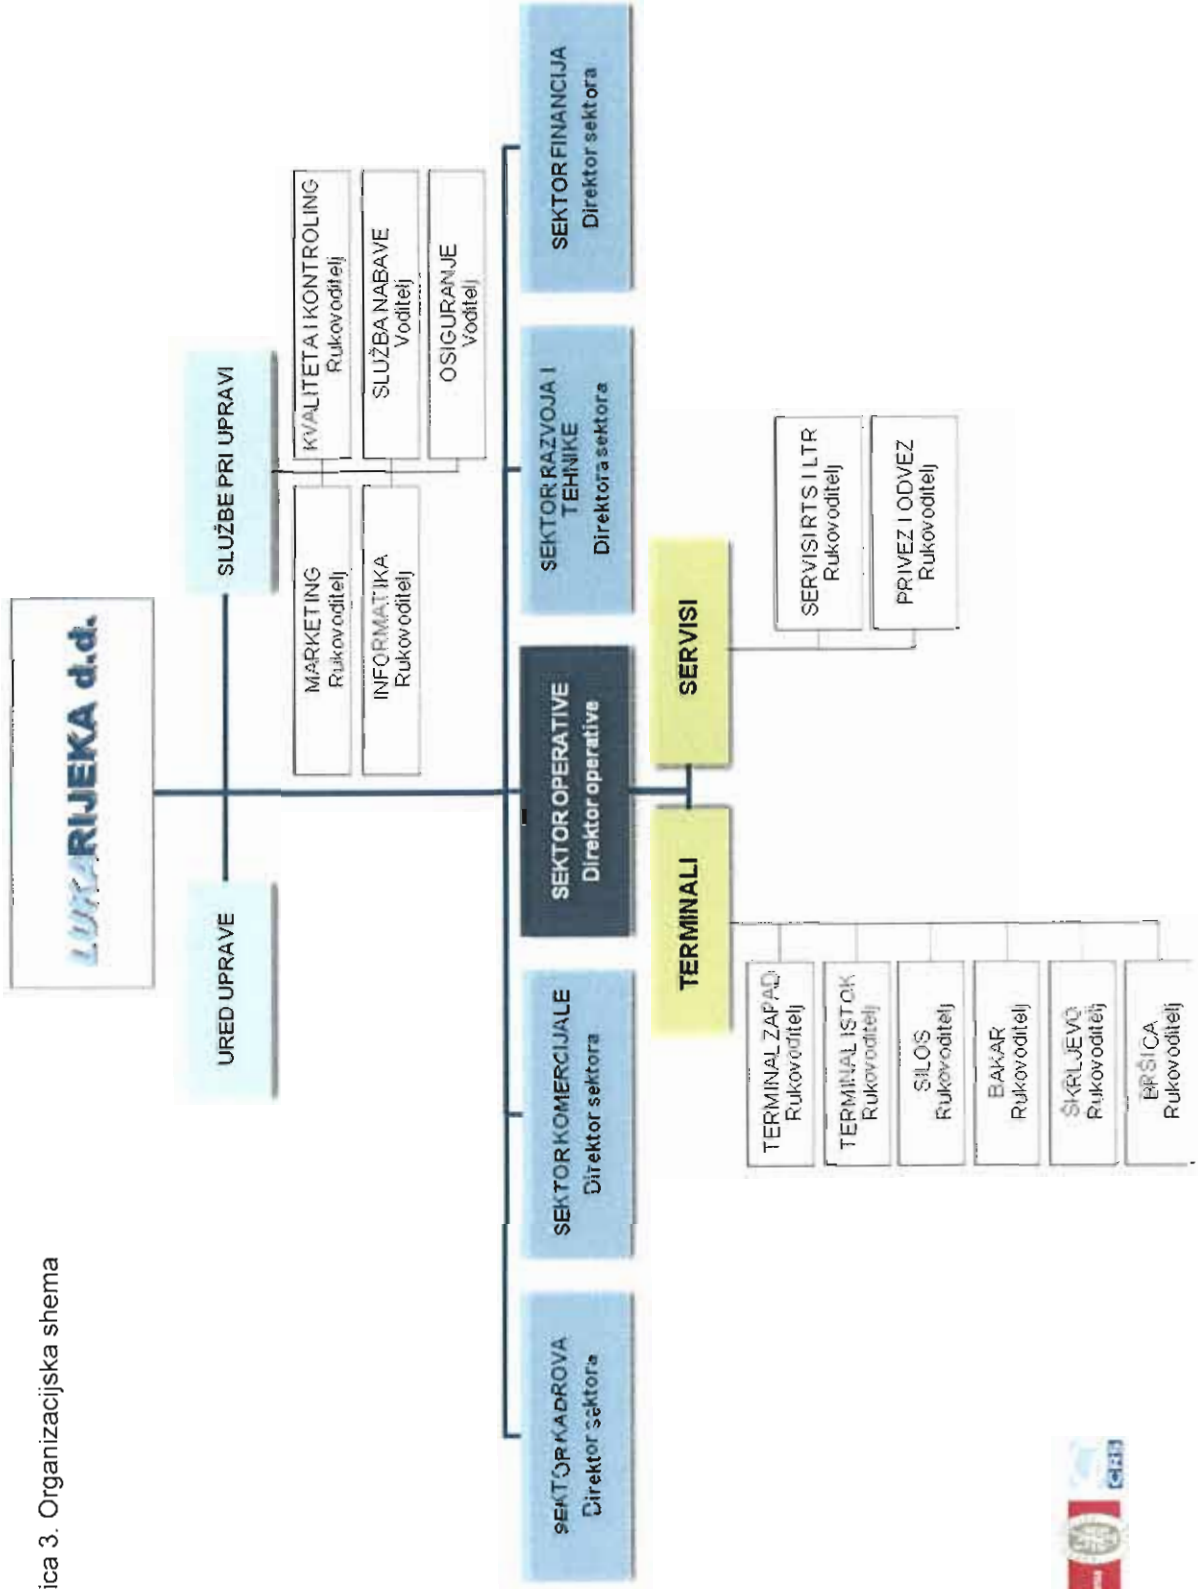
ica 3. Organizacijska shema

LUKA RIJEKA d.d.

URED UPRAVE

SLUŽBE PRI UPRAVI

MARKETING
Rukovoditelj

INFORMATIKA
Rukovoditelj

KVALITETA I KONTROLING
Rukovoditelj

SLUŽBA NABAVE
Voditelj

OSIGURANJE
Voditelj

SEKTOR KADROVA
Direktor sektora

SEKTOR KOMERCIJALE
Direktor sektora

SEKTOR OPERATIVE
Direktor operative

SEKTOR RAZVOJA I TEHNIKE
Direktor sektora

SEKTOR FINANCIJA
Direktor sektora

TERMINALI

SERVISI

TERMINAL ZAPAD
Rukovoditelj

TERMINAL ISTOK
Rukovoditelj

SILOS
Rukovoditelj

BAKAR
Rukovoditelj

ŠKRLJEVO
Rukovoditelj

BRŠICA
Rukovoditelj

SERVISI RTS I LTR
Rukovoditelj

PRIVEZ I ODVEZ
Rukovoditelj